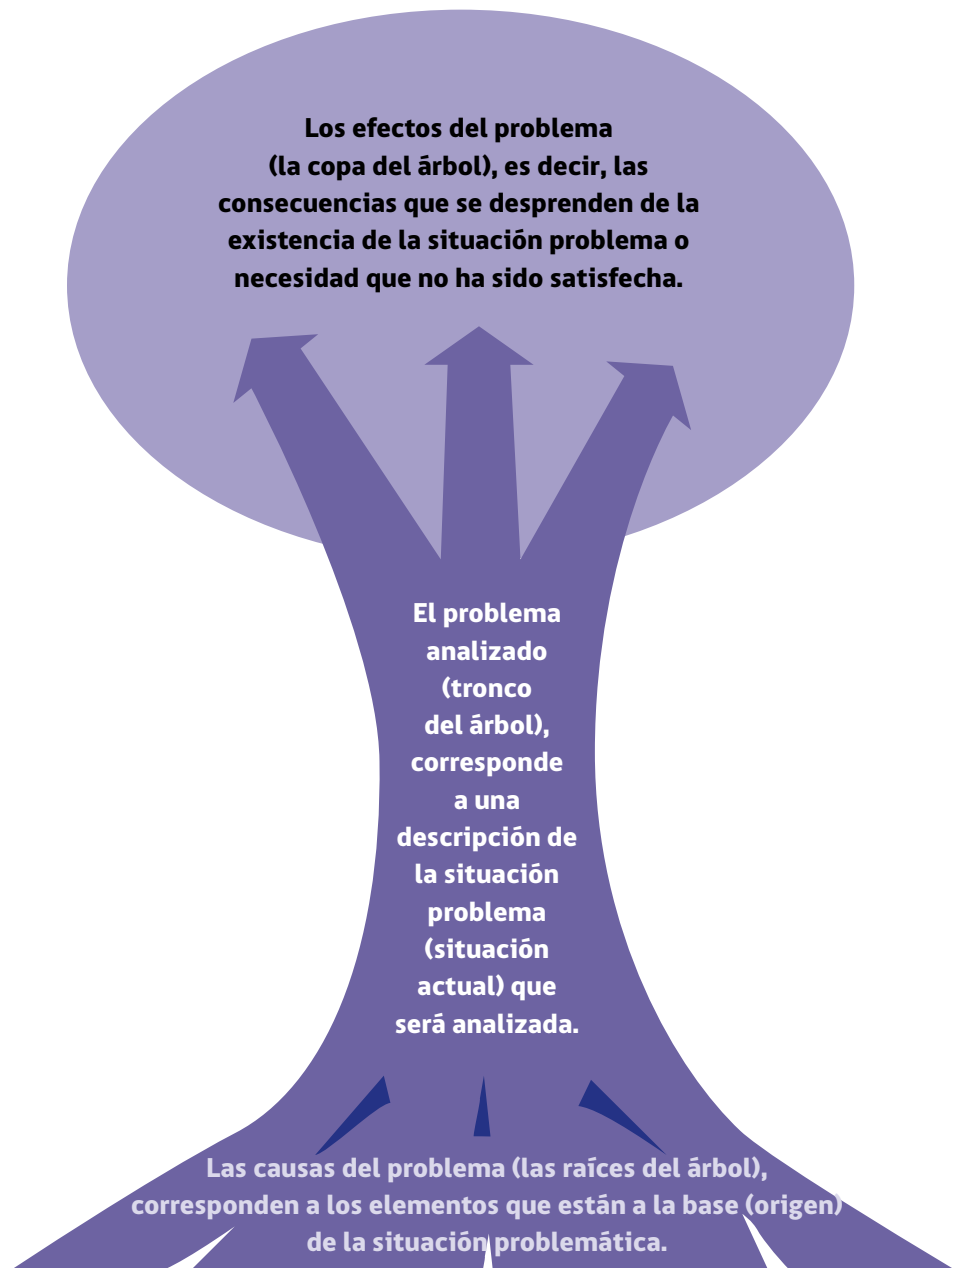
Los efectos del problema (la copa del árbol), es decir, las consecuencias que se desprenden de la existencia de la situación problema o necesidad que no ha sido satisfecha.

El problema analizado (tronco del árbol), corresponde a una descripción de la situación problema (situación actual) que será analizada.

Las causas del problema (las raíces del árbol), corresponden a los elementos que están a la base (origen) de la situación problemática.